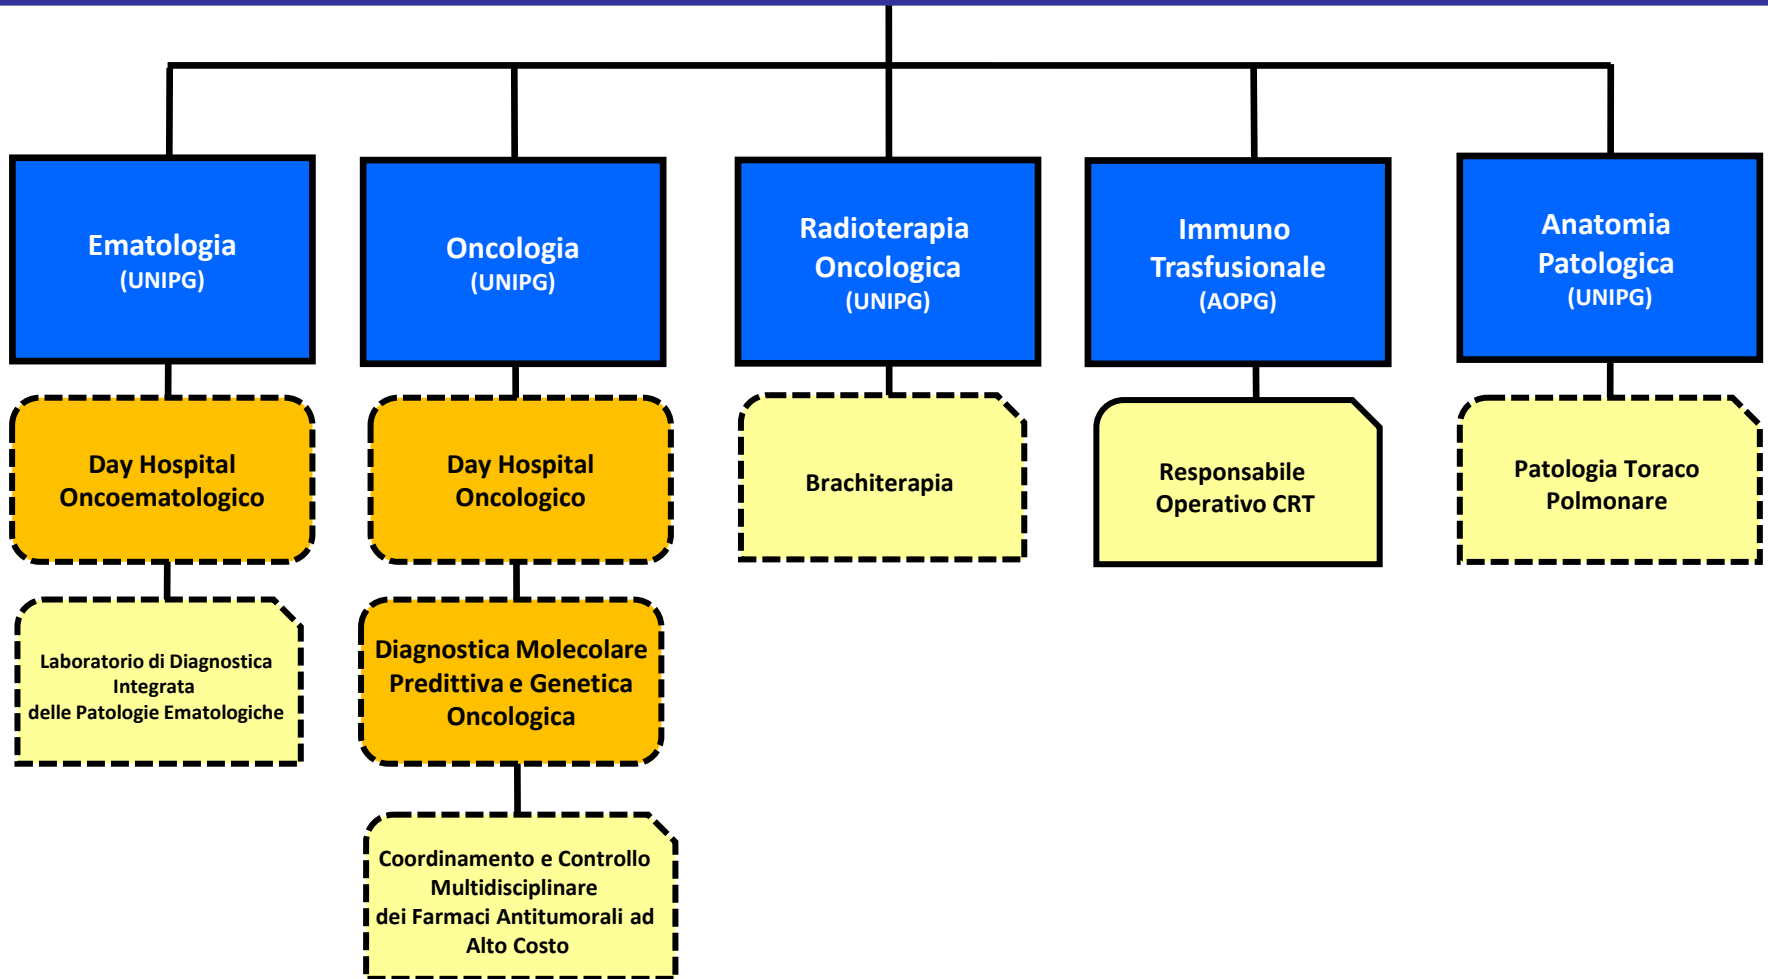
Ematologia
(UNIPG)

Oncologia
(UNIPG)

Radioterapia Oncologica
(UNIPG)

Immuno Trasfusionale
(AOPG)

Anatomia Patologica
(UNIPG)

Day Hospital Oncoematologico

Day Hospital Oncologico

Brachiterapia

Responsabile Operativo CRT

Patologia Toraco Polmonare

Laboratorio di Diagnostica Integrata delle Patologie Ematologiche

Diagnostica Molecolare Predittiva e Genetica Oncologica

Coordinamento e Controllo Multidisciplinare dei Farmaci Antitumorali ad Alto Costo